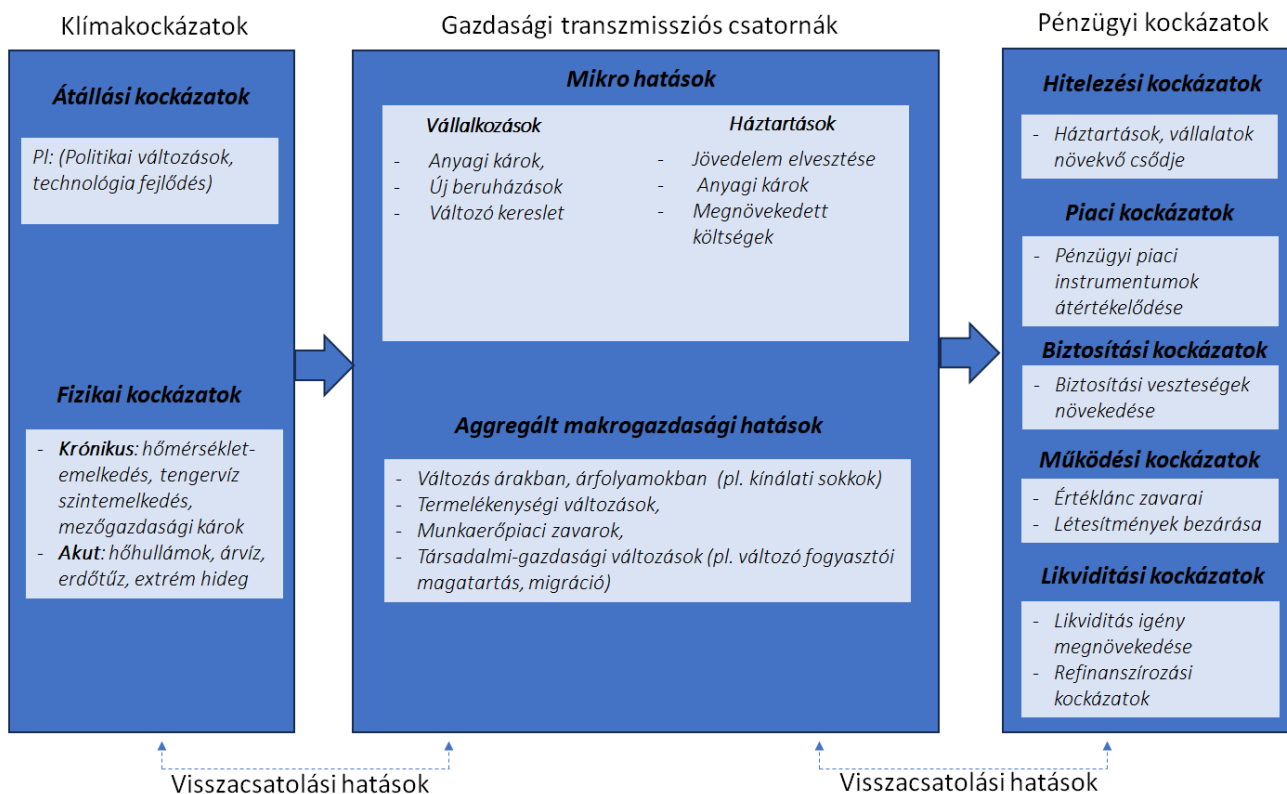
Klímakockázatok

Átállási kockázatok

Pl: (Politikai változások, technológia fejlődés)

Fizikai kockázatok

- Krónikus: hőmérséklet-emelkedés, tengervíz szintemelkedés, mezőgazdasági károk
- Akut: hőhullámok, árvíz, erdőtűz, extrém hideg

Gazdasági transzmissziós csatornák

Mikro hatások

Vállalkozások
- Anyagi károk,
- Új beruházások
- Változó kereslet

Háztartások
- Jövedelem elvesztése
- Anyagi károk
- Megnövekedett költségek

Aggregált makrogazdasági hatások

- Változás árakban, árfolyamokban (pl. kínálati sokkok)
- Termelékenységi változások,
- Munkaerőpiaci zavarok,
- Társadalmi-gazdasági változások (pl. változó fogyasztói magatartás, migráció)

Pénzügyi kockázatok

Hitelezési kockázatok

- Háztartások, vállalatok növekvő csődje

Piaci kockázatok

- Pénzügyi piaci instrumentumok átértékelődése

Biztosítási kockázatok

- Biztosítási veszteségek növekedése

Működési kockázatok

- Értéklánc zavarai
- Létesítmények bezárása

Likviditási kockázatok

- Likviditás igény megnövekedése
- Refinanszírozási kockázatok

Visszacsatolási hatások

Visszacsatolási hatások